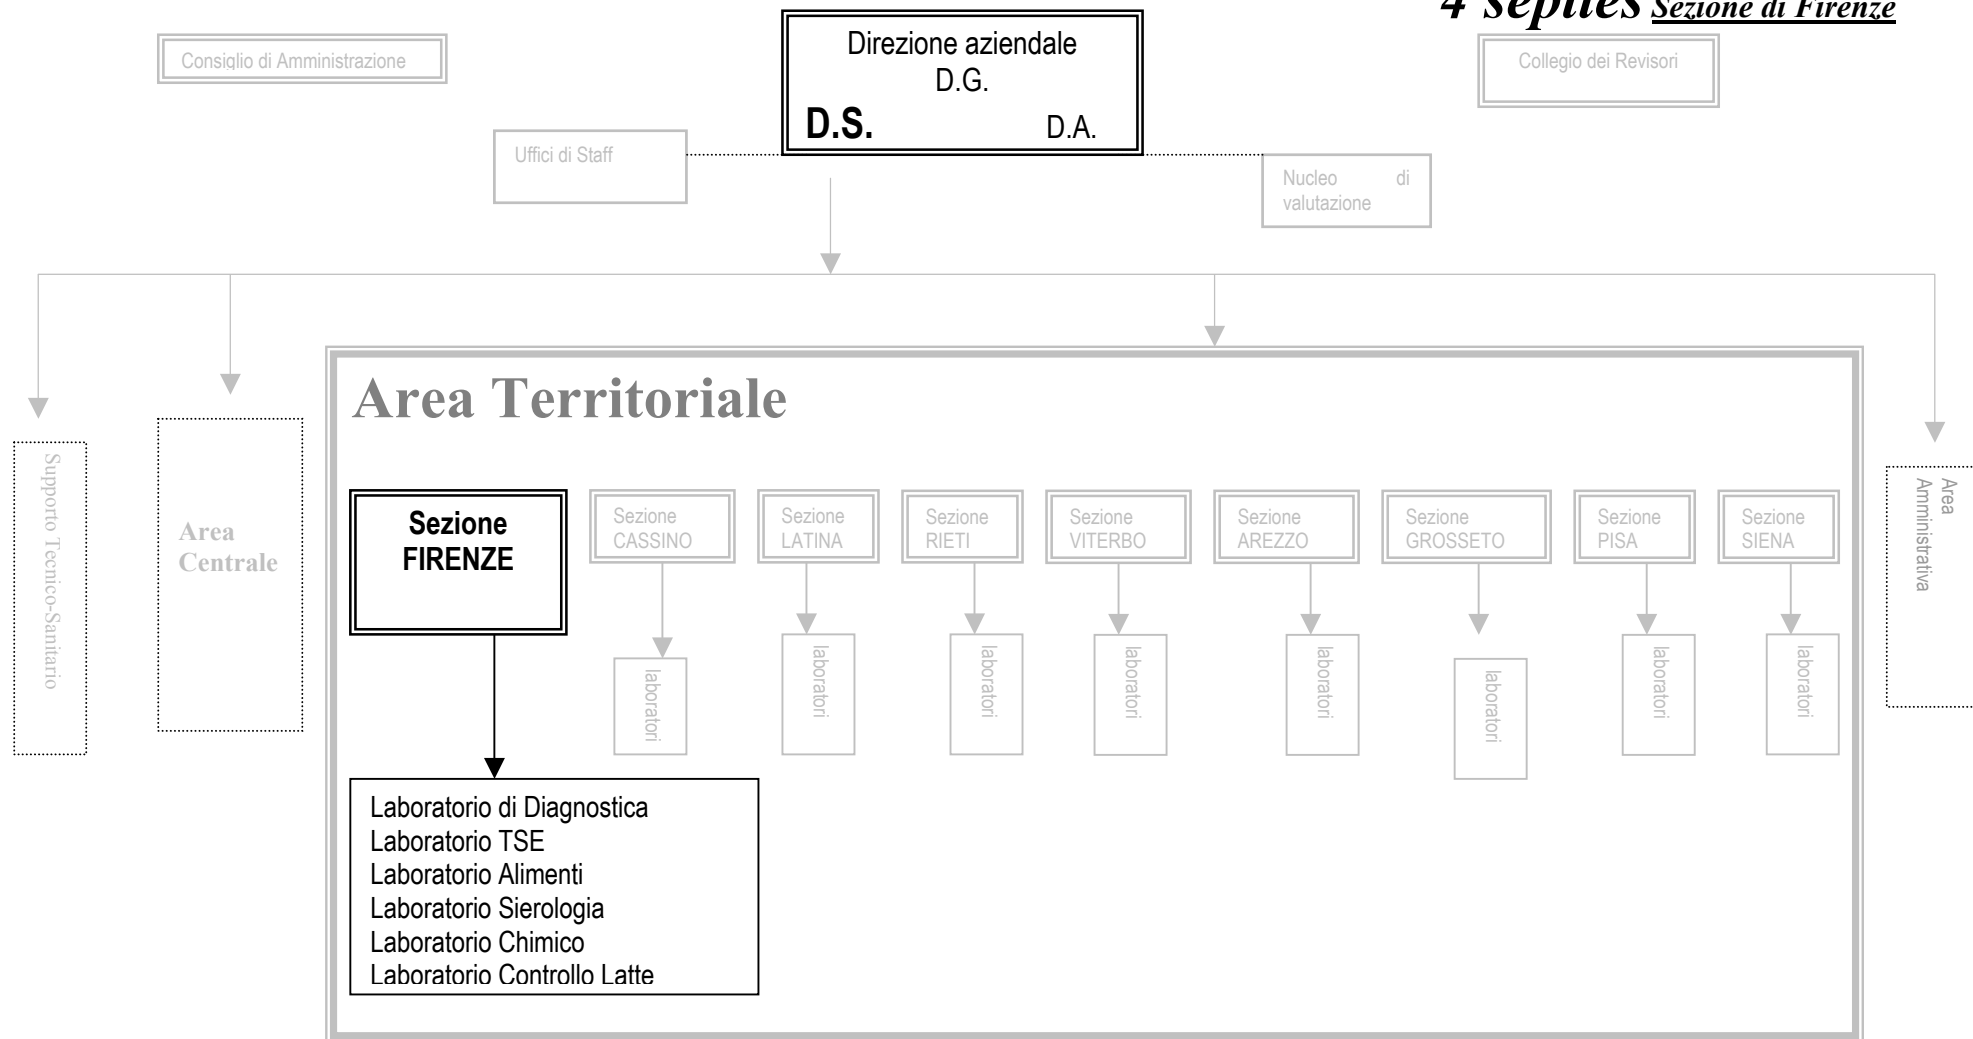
4 septies Sezione di Firenze

Consiglio di Amministrazione

Direzione aziendale
D.G.
D.S. D.A.

Collegio dei Revisori

Uffici di Staff

Nucleo di valutazione

Area Territoriale

Supporto Tecnico-Sanitario

Area Centrale

Sezione FIRENZE

Sezione CASSINO

Sezione LATINA

Sezione RIETI

Sezione VITERBO

Sezione AREZZO

Sezione GROSSETO

Sezione PISA

Sezione SIENA

Area Amministrativa

laboratori

laboratori

laboratori

laboratori

laboratori

laboratori

laboratori

laboratori

Laboratorio di Diagnostica
Laboratorio TSE
Laboratorio Alimenti
Laboratorio Sierologia
Laboratorio Chimico
Laboratorio Controllo Latte